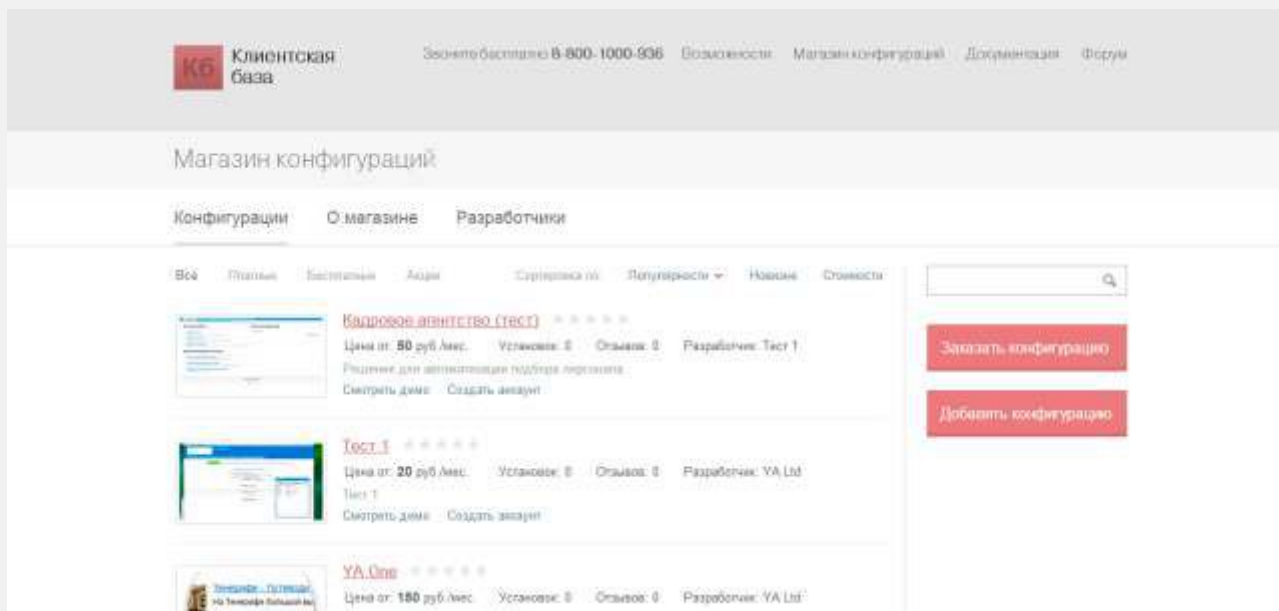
Кб Клиентская база

Звоните бесплатно 8-800-1000-936 Возможности Магазин конфигураций Документация Форум

Магазин конфигураций

Конфигурации О магазине Разработчики

Все Платные Бесплатные Акции Сортировка по: Популярности Новизне Стоимости

Заказать конфигурацию

Добавить конфигурацию

Кадровое агентство (тест)
Цена от: 50 руб./мес. Установок: 0 Отзывов: 0 Разработчик: Тест 1
Решение для автоматизации подбора персонала
Смотреть демо Создать аккаунт

Тест 1
Цена от: 20 руб./мес. Установок: 0 Отзывов: 0 Разработчик: YA Ltd
Тест 1
Смотреть демо Создать аккаунт

YA One
Цена от: 180 руб./мес. Установок: 0 Отзывов: 0 Разработчик: YA Ltd
Тенерифе - Путеводи
На Тенерифе большой вы